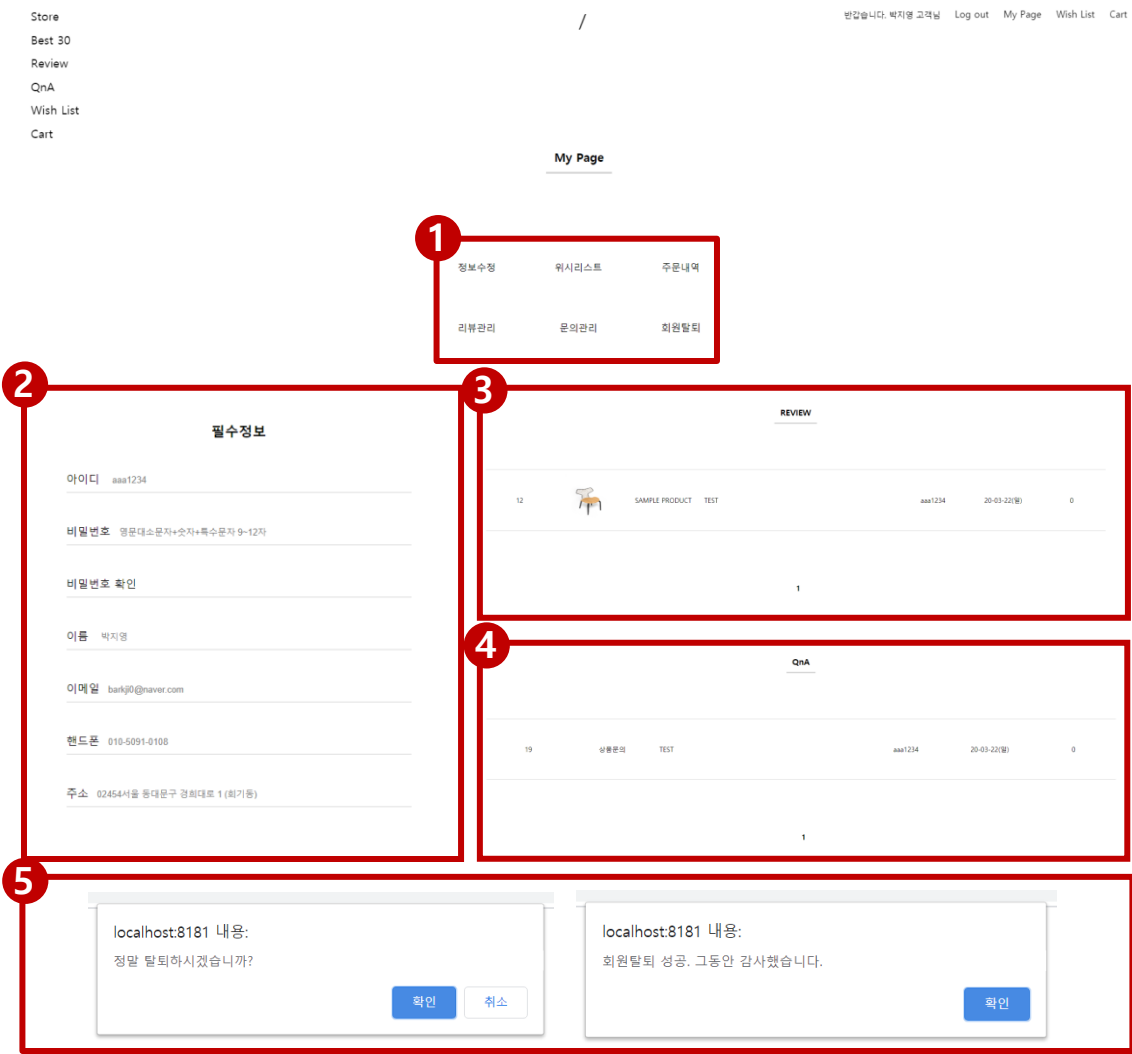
Store
Best 30
Review
QnA
Wish List
Cart

/

반갑습니다. 박지영 고객님 Log out My Page Wish List Cart

My Page

1

정보수정 위시리스트 주문내역
리뷰관리 문의관리 회원탈퇴

2

필수정보

아이디 aaa1234

비밀번호 영문대소문자+숫자+특수문자 9~12자

비밀번호 확인

이름 박지영

이메일 barkji0@naver.com

핸드폰 010-5091-0108

주소 02454서울 동대문구 경희대로 1 (회기동)

3

REVIEW

| 12 | | SAMPLE PRODUCT | TEST | aaa1234 | 20-03-22(월) | 0 |
|---|---|---|---|---|---|---|

1

4

QnA

| 19 | 상품문의 | TEST | aaa1234 | 20-03-22(월) | 0 |
|---|---|---|---|---|---|

1

5

localhost:8181 내용:
정말 탈퇴하시겠습니까?
확인 취소

localhost:8181 내용:
회원탈퇴 성공. 그동안 감사했습니다.
확인